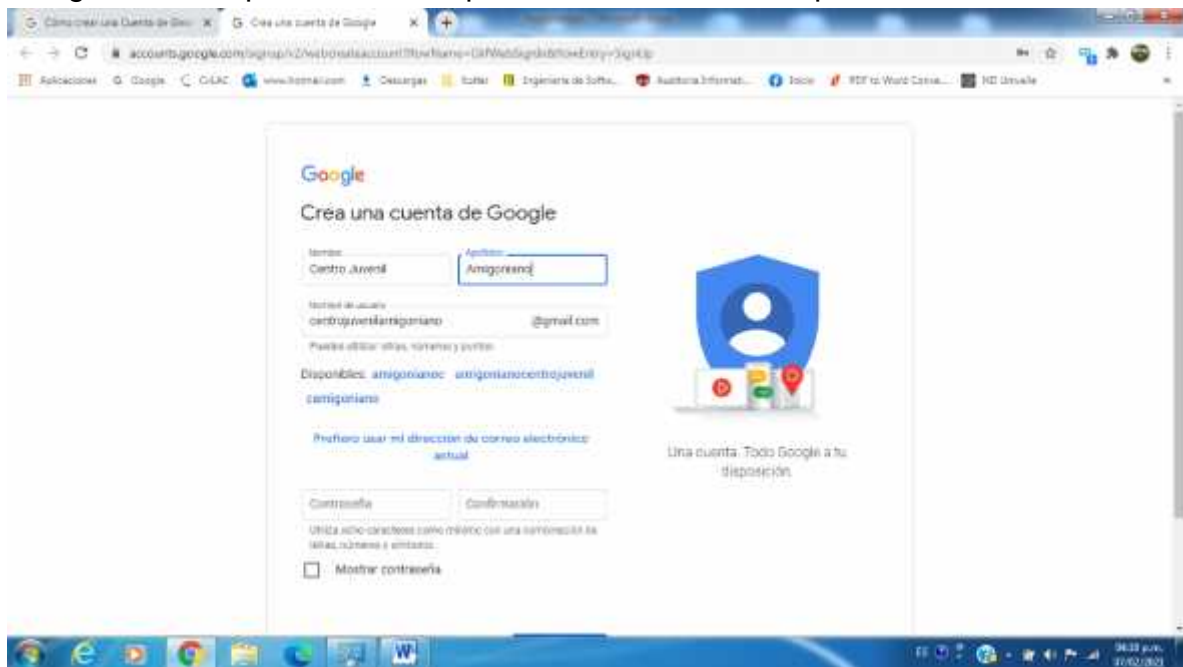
Cómo crear una Cuenta de Goo × Crea una cuenta de Google ×

accounts.google.com/signup/v2/webcreateaccount?flowName=GlifWebSignIn&flowEntry=SignUp

Aplicaciones Google CrEAC www.hotmail.com Descargas Sutter Ingeniería de Softw... Auditoría Informát... Inicio PDF to Word Conve... ND Univalle

Google

Crea una cuenta de Google

Nombre
Centro Juvenil

Apellidos
Amigoniano

Nombre de usuario
centrojuvenilamigoniano
@gmail.com

Puedes utilizar letras, números y puntos

Disponibles: amigonianoc amigonianocentrojuvenil camigoniano

Prefiero usar mi dirección de correo electrónico actual

Contraseña
Confirmación

Utiliza ocho caracteres como mínimo con una combinación de letras, números y símbolos

Mostrar contraseña

Una cuenta. Todo Google a tu disposición.

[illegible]